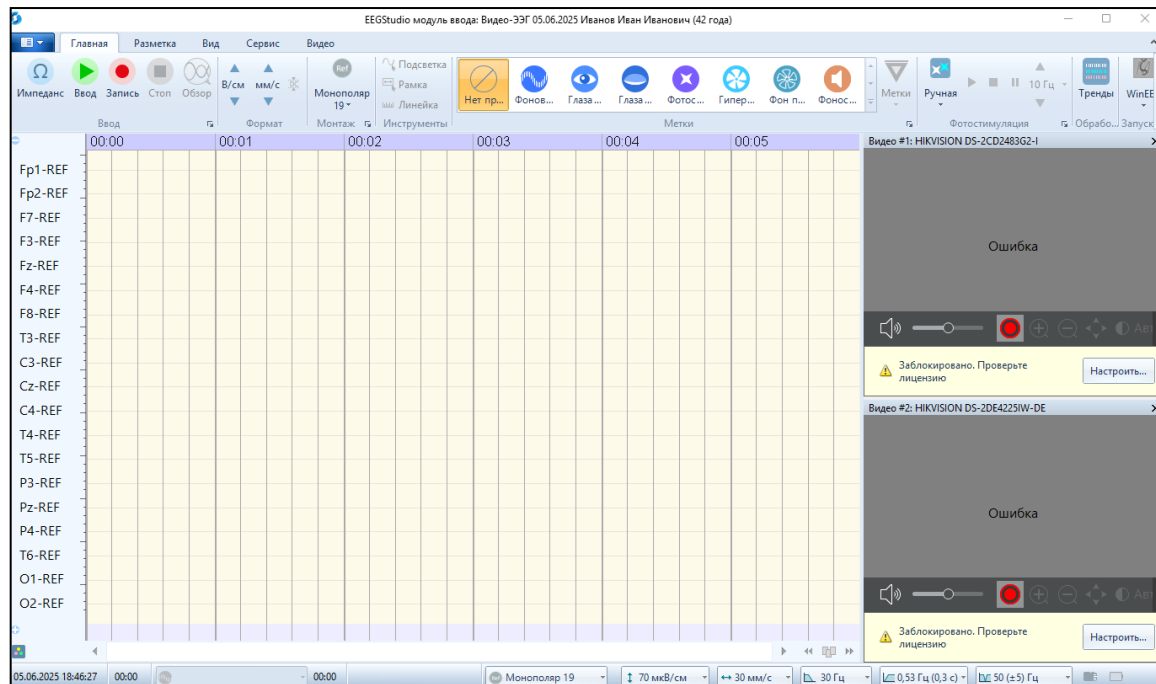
EEGStudio модуль ввода: Видео-ЭЭГ 05.06.2025 Иванов Иван Иванович (42 года)

Главная Разметка Вид Сервис Видео

Импеданс Ввод Запись Стоп Обзор
Ввод
В/см мм/с
Формат
Ref
Монополяр 19
Монтаж
Подсветка
Рамка
Линейка
Инструменты
Нет пр... Фонов... Глаза ... Глаза ... Фотос... Гипер... Фон п... Фонос...
Метки
Метки
Ручная
10 Гц
Фотостимуляция
Тренды
Обрабо...
WinEE
Запуск

00:00 00:01 00:02 00:03 00:04 00:05

Fp1-REF
Fp2-REF
F7-REF
F3-REF
Fz-REF
F4-REF
F8-REF
T3-REF
C3-REF
Cz-REF
C4-REF
T4-REF
T5-REF
P3-REF
Pz-REF
P4-REF
T6-REF
O1-REF
O2-REF

Видео #1: HIKVISION DS-2CD2483G2-I
Ошибка
Заблокировано. Проверьте лицензию
Настроить...

Видео #2: HIKVISION DS-2DE4225IW-DE
Ошибка
Заблокировано. Проверьте лицензию
Настроить...

05.06.2025 18:46:27 00:00 00:00 Монополяр 19 70 мкВ/см 30 мм/с 30 Гц 0,53 Гц (0,3 с) 50 (±5) Гц